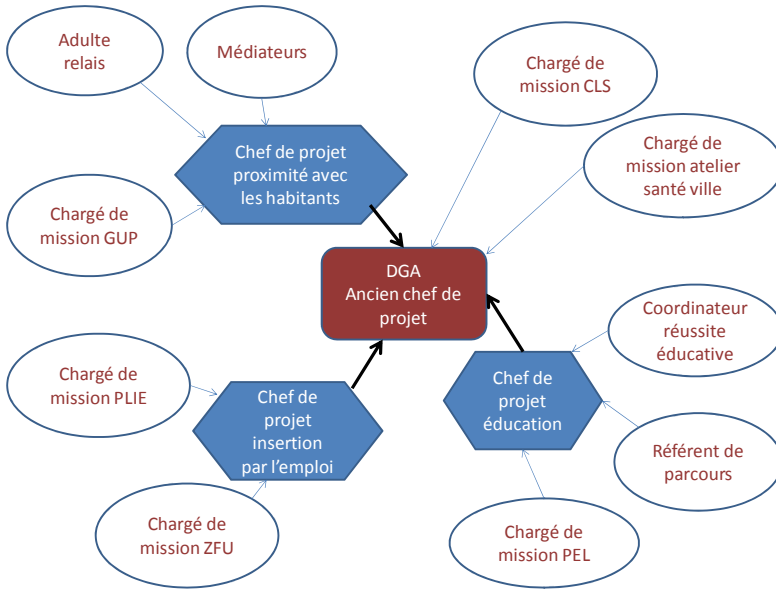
Adulte relais

Médiateurs

Chargé de mission CLS

Chef de projet proximité avec les habitants

Chargé de mission atelier santé ville

Chargé de mission GUP

DGA
Ancien chef de projet

Coordinateur réussite éducative

Chargé de mission PLIE

Chef de projet éducation

Chef de projet insertion par l'emploi

Référent de parcours

Chargé de mission ZFU

Chargé de mission PEL